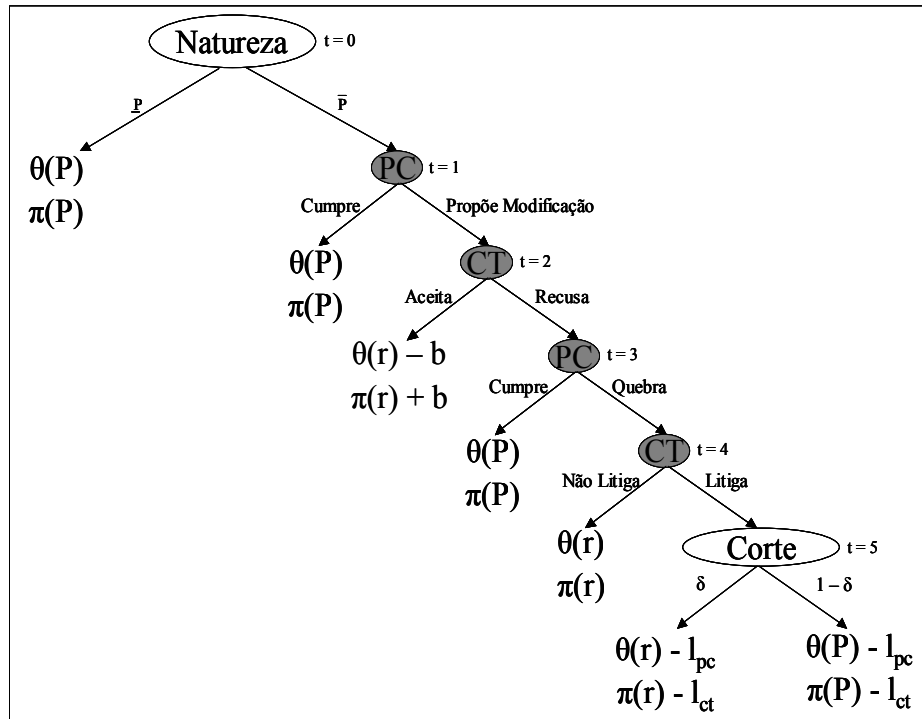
Natureza t = 0

$\underline{P}$

$\overline{P}$

$\theta(P)$
$\pi(P)$

PC t = 1

Cumpre

Propõe Modificação

$\theta(P)$
$\pi(P)$

CT t = 2

Aceita

Recusa

$\theta(r) - b$
$\pi(r) + b$

PC t = 3

Cumpre

Quebra

$\theta(P)$
$\pi(P)$

CT t = 4

Não Litiga

Litiga

$\theta(r)$
$\pi(r)$

Corte t = 5

$\delta$

$1 - \delta$

$\theta(r) - l_{pc}$
$\pi(r) - l_{ct}$

$\theta(P) - l_{pc}$
$\pi(P) - l_{ct}$